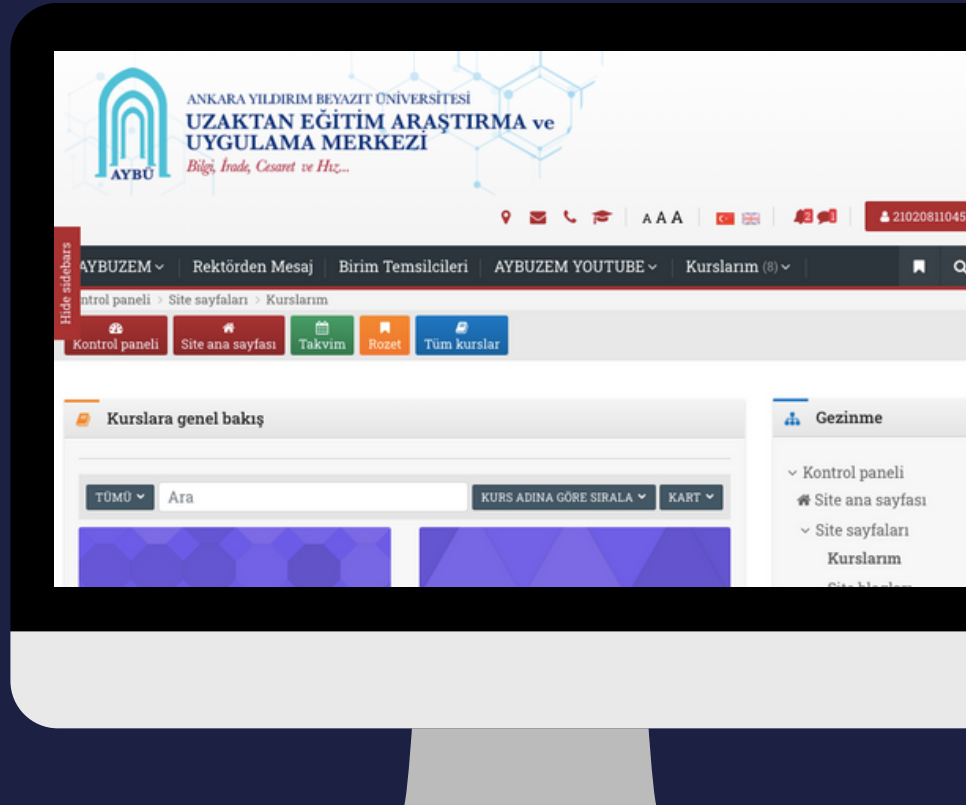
AYBÜ

ANKARA YILDIRIM BEYAZIT ÜNİVERSİTESİ
UZAKTAN EĞİTİM ARAŞTIRMA ve UYGULAMA MERKEZİ
Bilgi, İrade, Cesaret ve Hız...

AAA

21020811045

Hide sidebars

AYBUZEM | Rektörden Mesaj | Birim Temsilcileri | AYBUZEM YOUTUBE | Kurslarım (8)

ntrol paneli > Site sayfaları > Kurslarım

Kontrol paneli | Site ana sayfası | Takvim | Rozet | Tüm kurslar

Kurslara genel bakış

TÜMÜ | Ara | KURS ADINA GÖRE SIRALA | KART

Gezinme

Kontrol paneli
Site ana sayfası
Site sayfaları
Kurslarım
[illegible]